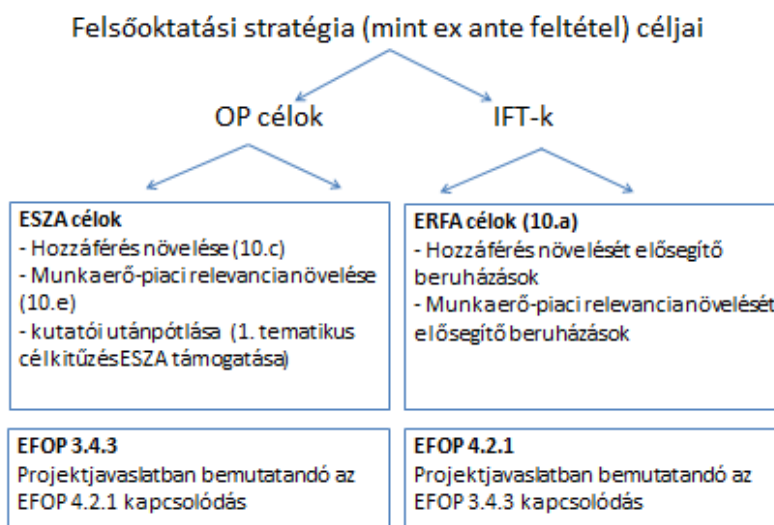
Felsőoktatási stratégia (mint ex ante feltétel) céljai

OP célok

IFT-k

ESZA célok
- Hozzáférés növelése (10.c)
- Munkaerő-piaci relevancianövelése (10.e)
- kutatói utánpótlása (1. tematikus célkitűzésESZA támogatása)

ERFA célok (10.a)
- Hozzáférés növelését elősegítő beruházások
- Munkaerő-piaci relevancianövelését elősegítő beruházások

EFOP 3.4.3
Projektjavaslatban bemutatandó az EFOP 4.2.1 kapcsolódás

EFOP 4.2.1
Projektjavaslatban bemutatandó az EFOP 3.4.3 kapcsolódás